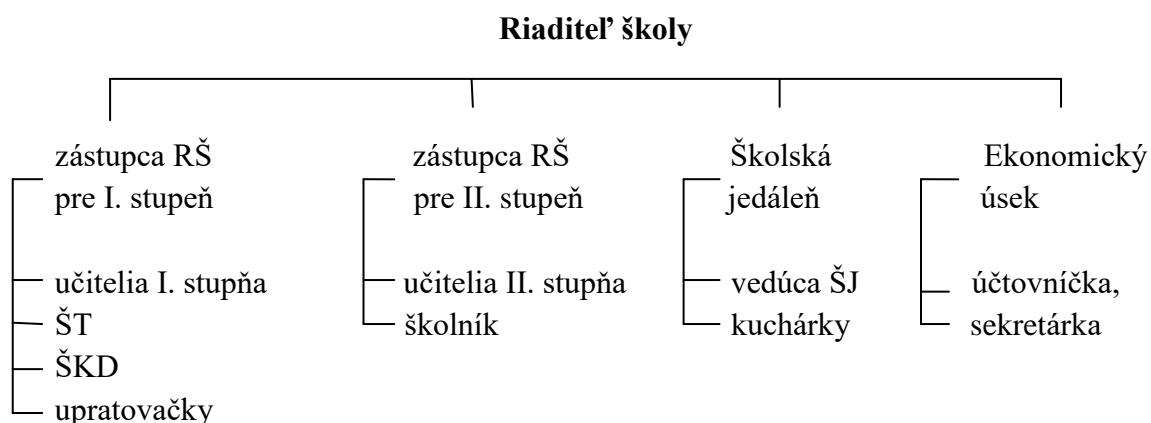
**Riaditeľ školy**

zástupca RŠ pre I. stupeň

učitelia I. stupňa
ŠT
ŠKD
upratovačky

zástupca RŠ pre II. stupeň

učitelia II. stupňa
školník

Školská jedáleň

vedúca ŠJ
kuchárky

Ekonomický úsek

účtovníčka,
sekretárka